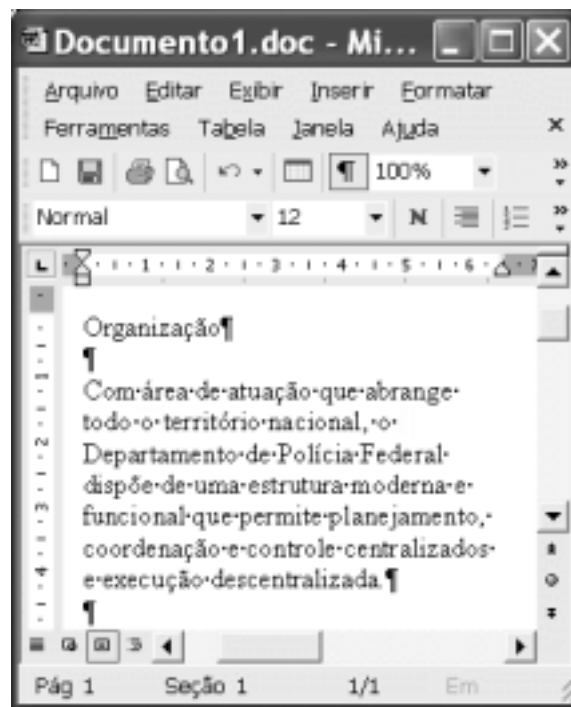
Documento1.doc - Mi...

Arquivo Editar Exibir Inserir Formatar Ferramentas Tabela Janela Ajuda

100%

Normal 12 N

1 2 3 4 5 6

Organização¶
¶
Com·área·de·atuação·que·abrange·todo·o·território·nacional,·o·Departamento·de·Polícia·Federal·dispõe·de·uma·estrutura·moderna·e·funcional·que·permite·planejamento,·coordenação·e·controle·centralizados·e·execução·descentralizada.¶
¶

Pág 1 Seção 1 1/1 Em